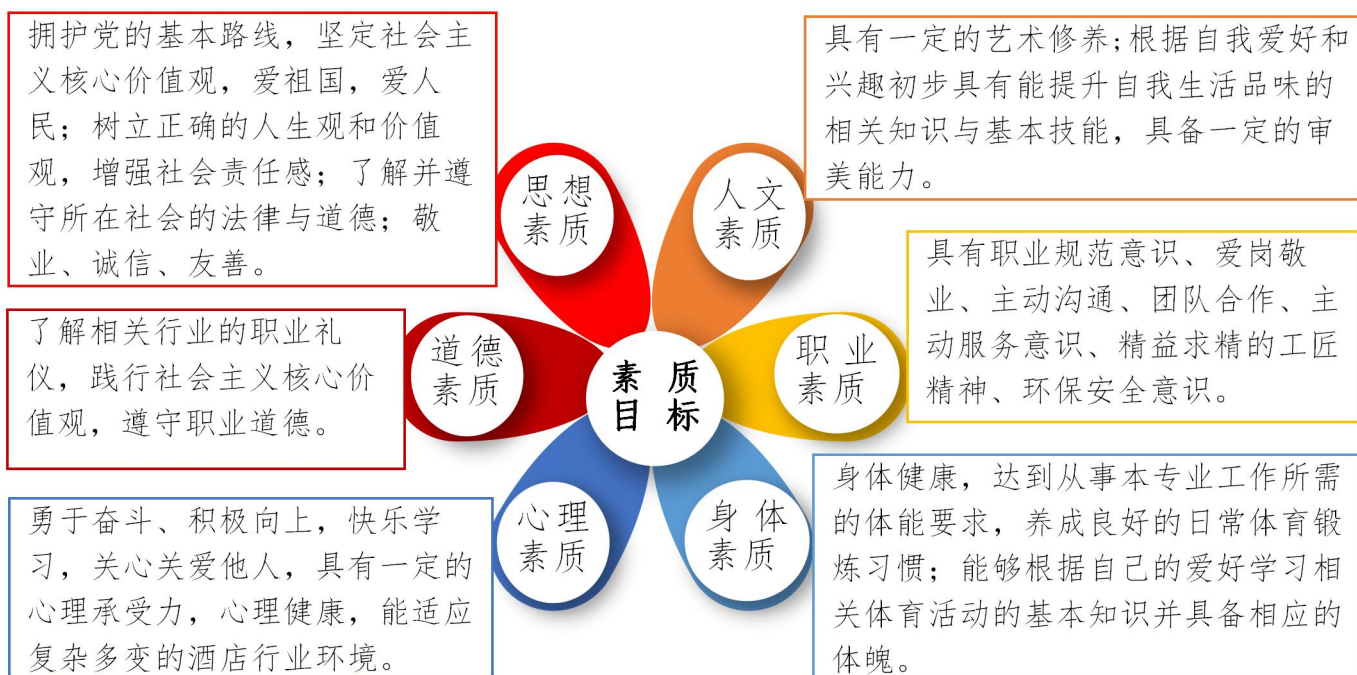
拥护党的基本路线，坚定社会主义核心价值观，爱祖国，爱人民；树立正确的人生观和价值观，增强社会责任感；了解并遵守所在社会的法律与道德；敬业、诚信、友善。

思想素质

人文素质

具有一定的艺术修养；根据自我爱好和兴趣初步具有能提升自我生活品味的相关知识与基本技能，具备一定的审美能力。

了解相关行业的职业礼仪，践行社会主义核心价值观，遵守职业道德。

道德素质

素质目标

职业素质

具有职业规范意识、爱岗敬业、主动沟通、团队合作、主动服务意识、精益求精的工匠精神、环保安全意识。

心理素质

身体素质

勇于奋斗、积极向上，快乐学习，关心关爱他人，具有一定的心理承受力，心理健康，能适应复杂多变的酒店行业环境。

身体健康，达到从事本专业工作所需的体能要求，养成良好的日常体育锻炼习惯；能够根据自己的爱好学习相关体育活动的基本知识并具备相应的体魄。